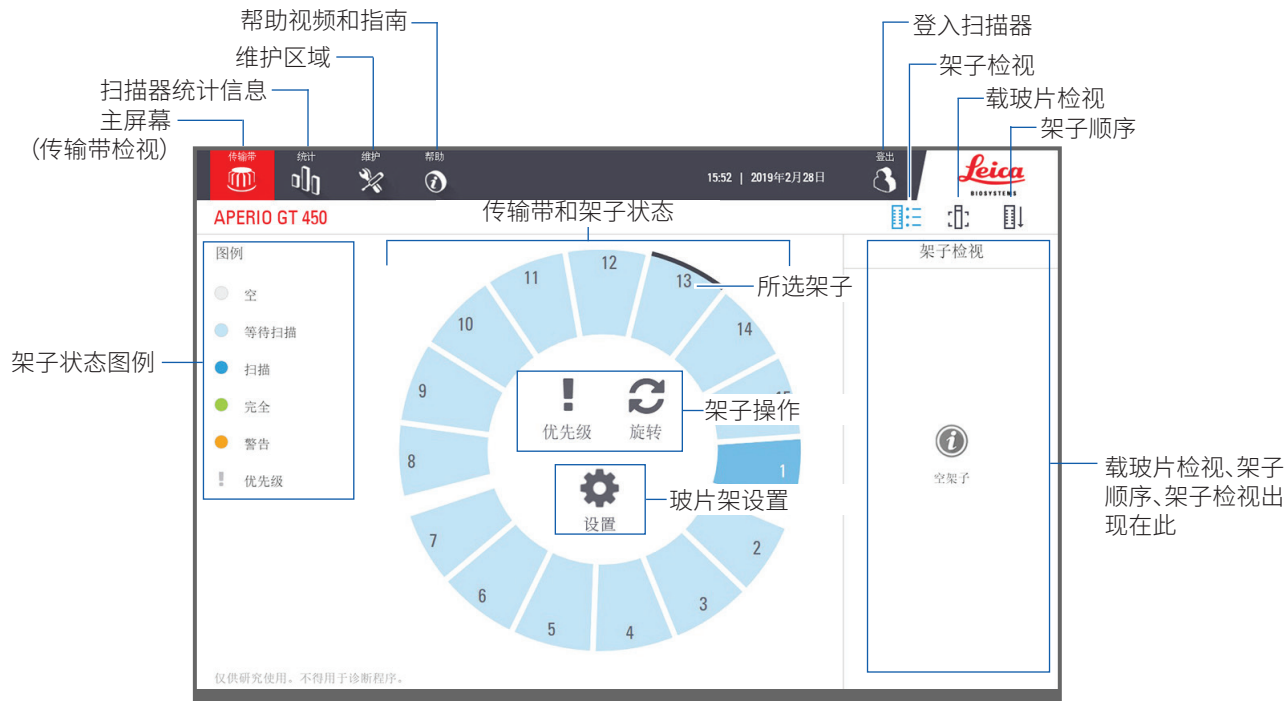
帮助视频和指南
维护区域
扫描器统计信息
主屏幕
（传输带检视）
登入扫描器
架子检视
载玻片检视
架子顺序

传输带 统计 维护 帮助
15:52 | 2019年2月28日
登出
Leica
BIOSYSTEMS
APERIO GT 450

传输带和架子状态

图例
空
等待扫描
扫描
完全
警告
优先级

架子状态图例

12 13 14 15 1 2 3 4 5 6 7 8 9 10 11

所选架子

优先级 旋转
架子操作

设置
玻片架设置

架子检视
空架子

载玻片检视、架子顺序、架子检视出现在此

仅供研究使用。不得用于诊断程序。